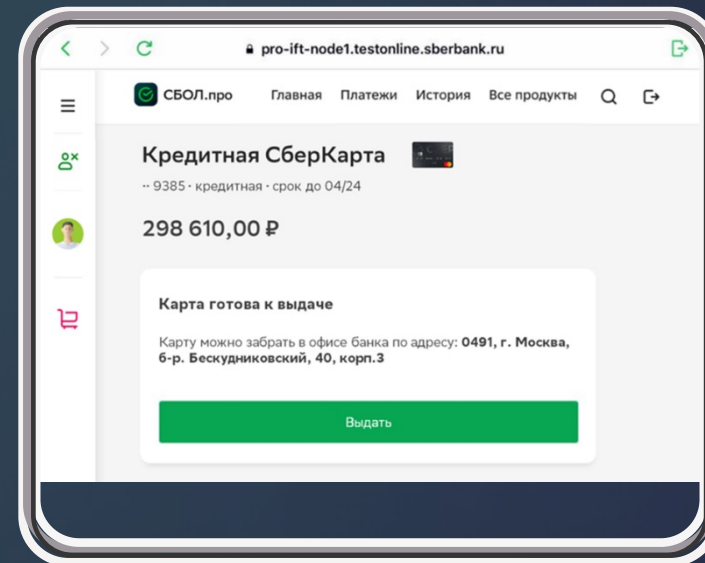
pro-ift-node1.testonline.sberbank.ru

СБОЛ.про Главная Платежи История Все продукты

Кредитная СберКарта

•• 9385 · кредитная · срок до 04/24

298 610,00 ₽

Карта готова к выдаче

Карту можно забрать в офисе банка по адресу: **0491, г. Москва, б-р. Бескудниковский, 40, корп.3**

Выдать